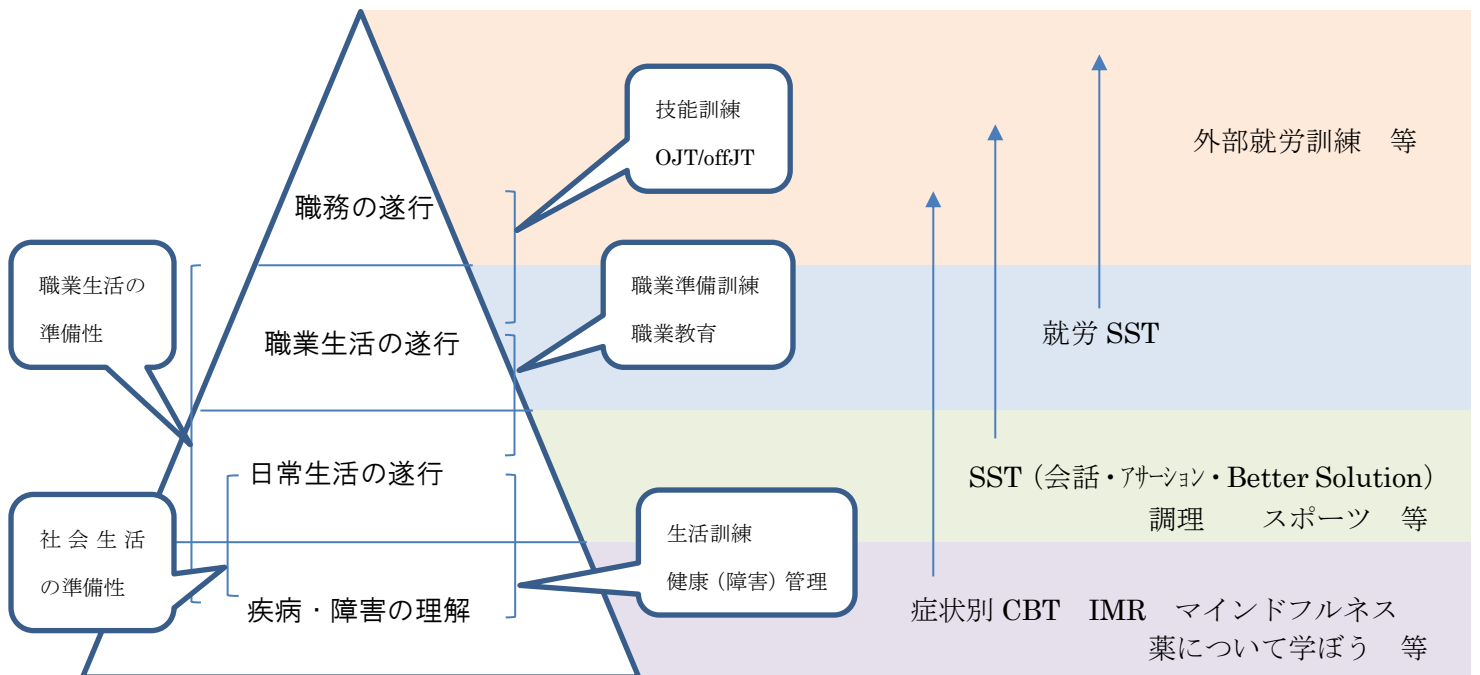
技能訓練
OJT/offJT

職務の遂行

外部就労訓練　等

職業生活の
準備性

職業準備訓練
職業教育

職業生活の遂行

就労 SST

日常生活の遂行

SST（会話・アサーション・Better Solution）
調理　　スポーツ　等

社会生活
の準備性

生活訓練
健康（障害）管理

疾病・障害の理解

症状別 CBT　IMR　マインドフルネス
薬について学ぼう　等